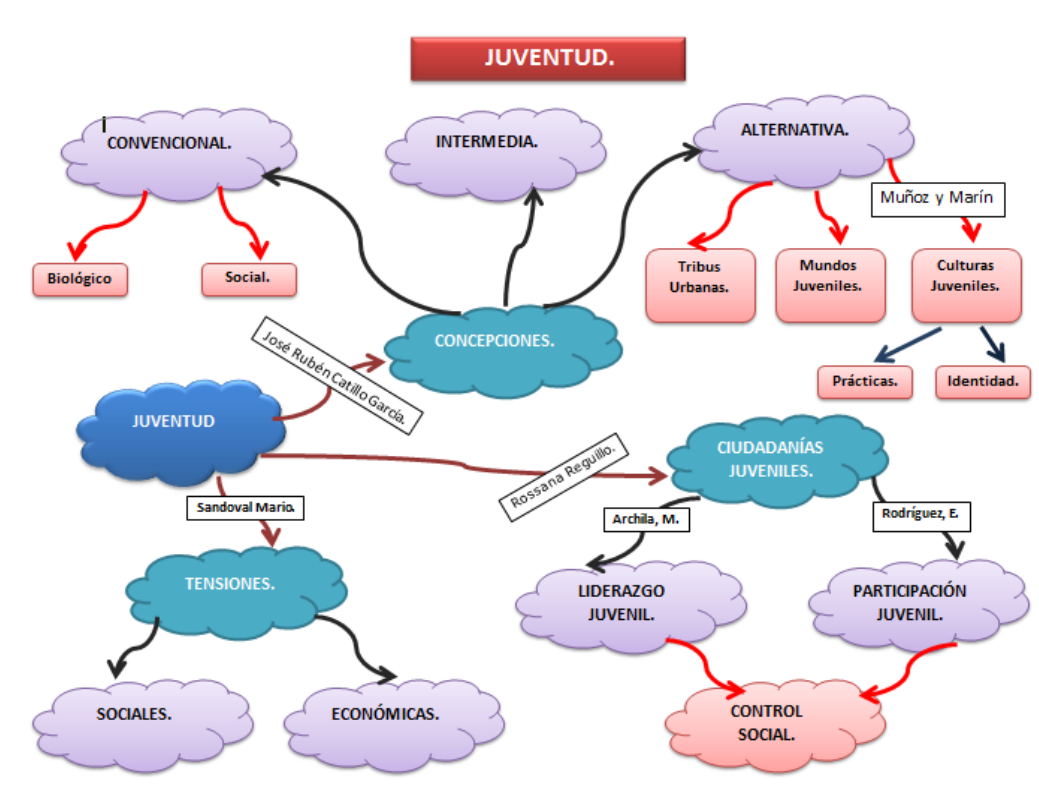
JUVENTUD.

CONVENCIONAL.

INTERMEDIA.

ALTERNATIVA.

Biológico

Social.

Muñoz y Marín

Tribus Urbanas.

Mundos Juveniles.

Culturas Juveniles.

José Rubén Catillo García.

CONCEPCIONES.

Prácticas.

Identidad.

JUVENTUD

Rossana Reguillo.

CIUDADANÍAS JUVENILES.

Sandoval Mario.

Archila, M.

Rodríguez, E.

TENSIONES.

LIDERAZGO JUVENIL.

PARTICIPACIÓN JUVENIL.

SOCIALES.

ECONÓMICAS.

CONTROL SOCIAL.